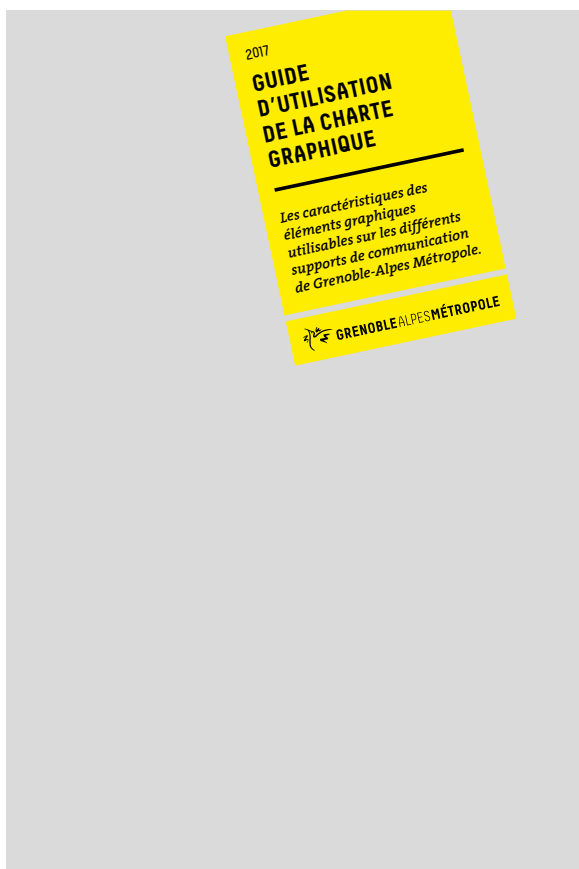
2017

GUIDE D'UTILISATION DE LA CHARTE GRAPHIQUE

Les caractéristiques des éléments graphiques utilisables sur les différents supports de communication de Grenoble-Alpes Métropole.

GRENOBLEALPESMÉTROPOLE